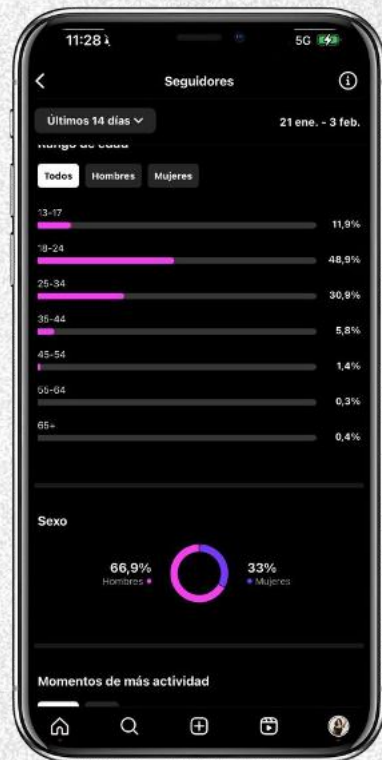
11:28
5G

Seguidores

Últimos 14 días

21 ene. - 3 feb.

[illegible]

Todos
Hombres
Mujeres

13-17
11,9%

18-24
48,9%

25-34
30,9%

35-44
5,8%

45-54
1,4%

55-64
0,3%

65+
0,4%

Sexo

66,9%
Hombres

33%
Mujeres

Momentos de más actividad